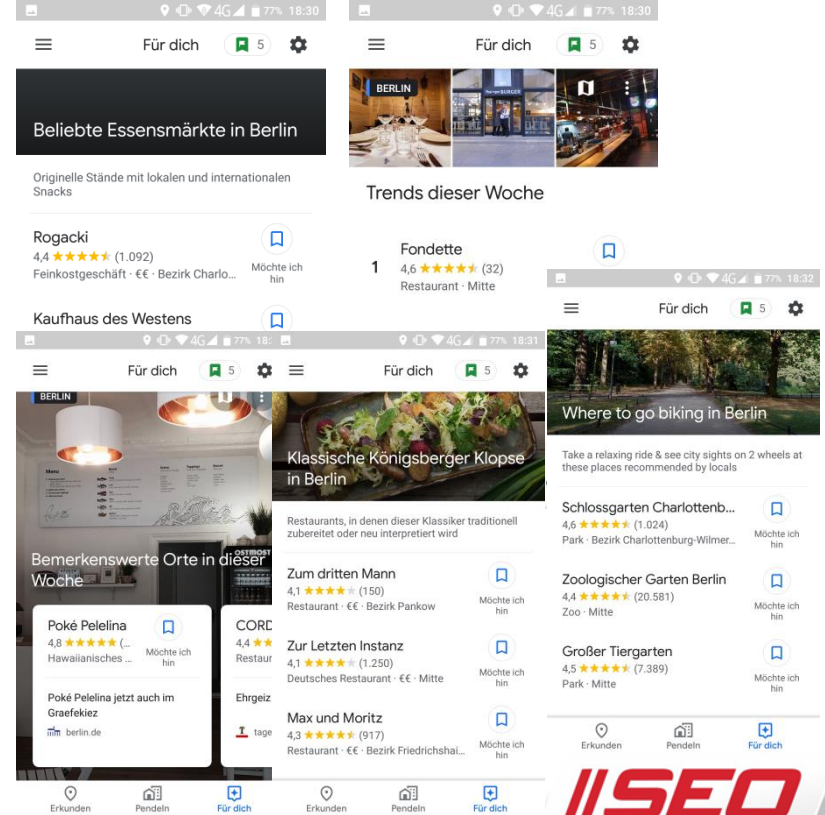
77% 18:30

Für dich 5

Beliebte Essensmärkte in Berlin

Originelle Stände mit lokalen und internationalen Snacks

Rogacki
4,4 ★★★★★ (1.092)
Feinkostgeschäft · €€ · Bezirk Charlo...
Möchte ich hin

Kaufhaus des Westens

77% 18:30

Für dich 5

BERLIN

BURGER

Trends dieser Woche

1 Fondette
4,6 ★★★★★ (32)
Restaurant · Mitte

77% 18:32

Für dich 5

Where to go biking in Berlin

Take a relaxing ride & see city sights on 2 wheels at these places recommended by locals

Schlossgarten Charlottenb...
4,6 ★★★★★ (1.024)
Park · Bezirk Charlottenburg-Wilmer...
Möchte ich hin

Zoologischer Garten Berlin
4,4 ★★★★★ (20.581)
Zoo · Mitte
Möchte ich hin

Großer Tiergarten
4,5 ★★★★★ (7.389)
Park · Mitte
Möchte ich hin

Erkunden Pendeln Für dich

77% 18

Für dich 5

BERLIN

OSTRIOST

Bemerkenswerte Orte in dieser Woche

Poké Pelelina
4,8 ★★★★★ (...
Hawaiianisches ...
Möchte ich hin

Poké Pelelina jetzt auch im Graefekiez
berlin.de

CORD
4,4 ★★
Restaur

Ehrgeiz
tage

Erkunden Pendeln Für dich

77% 18:31

Für dich 5

Klassische Königsberger Klopse in Berlin

Restaurants, in denen dieser Klassiker traditionell zubereitet oder neu interpretiert wird

Zum dritten Mann
4,1 ★★★★★ (150)
Restaurant · €€ · Bezirk Pankow
Möchte ich hin

Zur Letzten Instanz
4,1 ★★★★★ (1.250)
Deutsches Restaurant · €€ · Mitte
Möchte ich hin

Max und Moritz
4,3 ★★★★★ (917)
Restaurant · €€ · Bezirk Friedrichshai...
Möchte ich hin

Erkunden Pendeln Für dich

//SEO